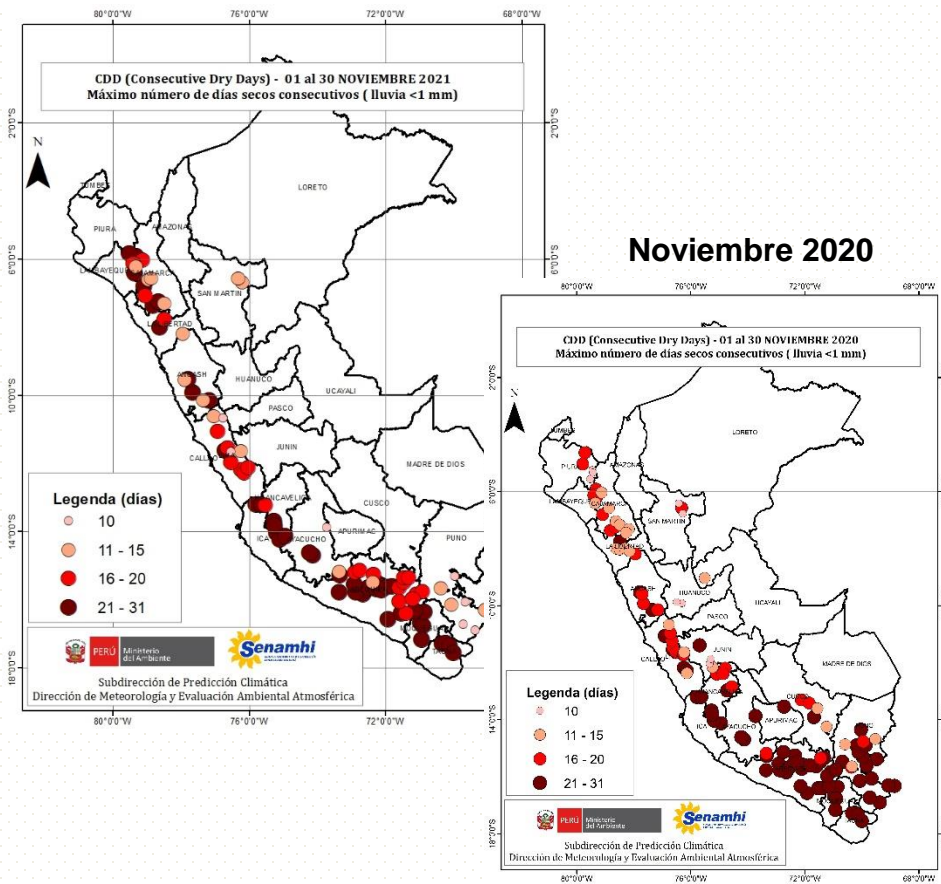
80°0'0"W 76°0'0"W 72°0'0"W 68°0'0"W

CDD (Consecutive Dry Days) - 01 al 30 NOVIEMBRE 2021
Máximo número de días secos consecutivos ( lluvia <1 mm)

2°0'0"S 6°0'0"S 10°0'0"S 14°0'0"S 18°0'0"S

N

TUMBES
LORETO
PIURA
AMAZONAS
LAMBAYEQUE
CAJAMARCA
SAN MARTIN
LA LIBERTAD
ANCASH
HUANUCO
UCAYALI
PASCO
JUNIN
CALLAO
MADRE DE DIOS
HUANCAVELICA
CUSCO
ICA
APURIMAC
AYACUCHO
PUNO

Legenda (días)
10
11 - 15
16 - 20
21 - 31

PERÚ Ministerio del Ambiente
Senamhi

Subdirección de Predicción Climática
Dirección de Meteorología y Evaluación Ambiental Atmosférica

80°0'0"W 76°0'0"W 72°0'0"W

Noviembre 2020

80°0'0"W 76°0'0"W 72°0'0"W 68°0'0"W

CDD (Consecutive Dry Days) - 01 al 30 NOVIEMBRE 2020
Máximo número de días secos consecutivos ( lluvia <1 mm)

2°0'0"S 6°0'0"S 10°0'0"S 14°0'0"S 18°0'0"S

N

TUMBES
LORETO
PIURA
AMAZONAS
LAMBAYEQUE
CAJAMARCA
SAN MARTIN
LA LIBERTAD
ANCASH
HUANUCO
UCAYALI
PASCO
JUNIN
CALLAO
MADRE DE DIOS
HUANCAVELICA
CUSCO
ICA
APURIMAC
AYACUCHO
PUNO

Legenda (días)
10
11 - 15
16 - 20
21 - 31

PERÚ Ministerio del Ambiente
Senamhi

Subdirección de Predicción Climática
Dirección de Meteorología y Evaluación Ambiental Atmosférica

80°0'0"W 76°0'0"W 72°0'0"W 68°0'0"W